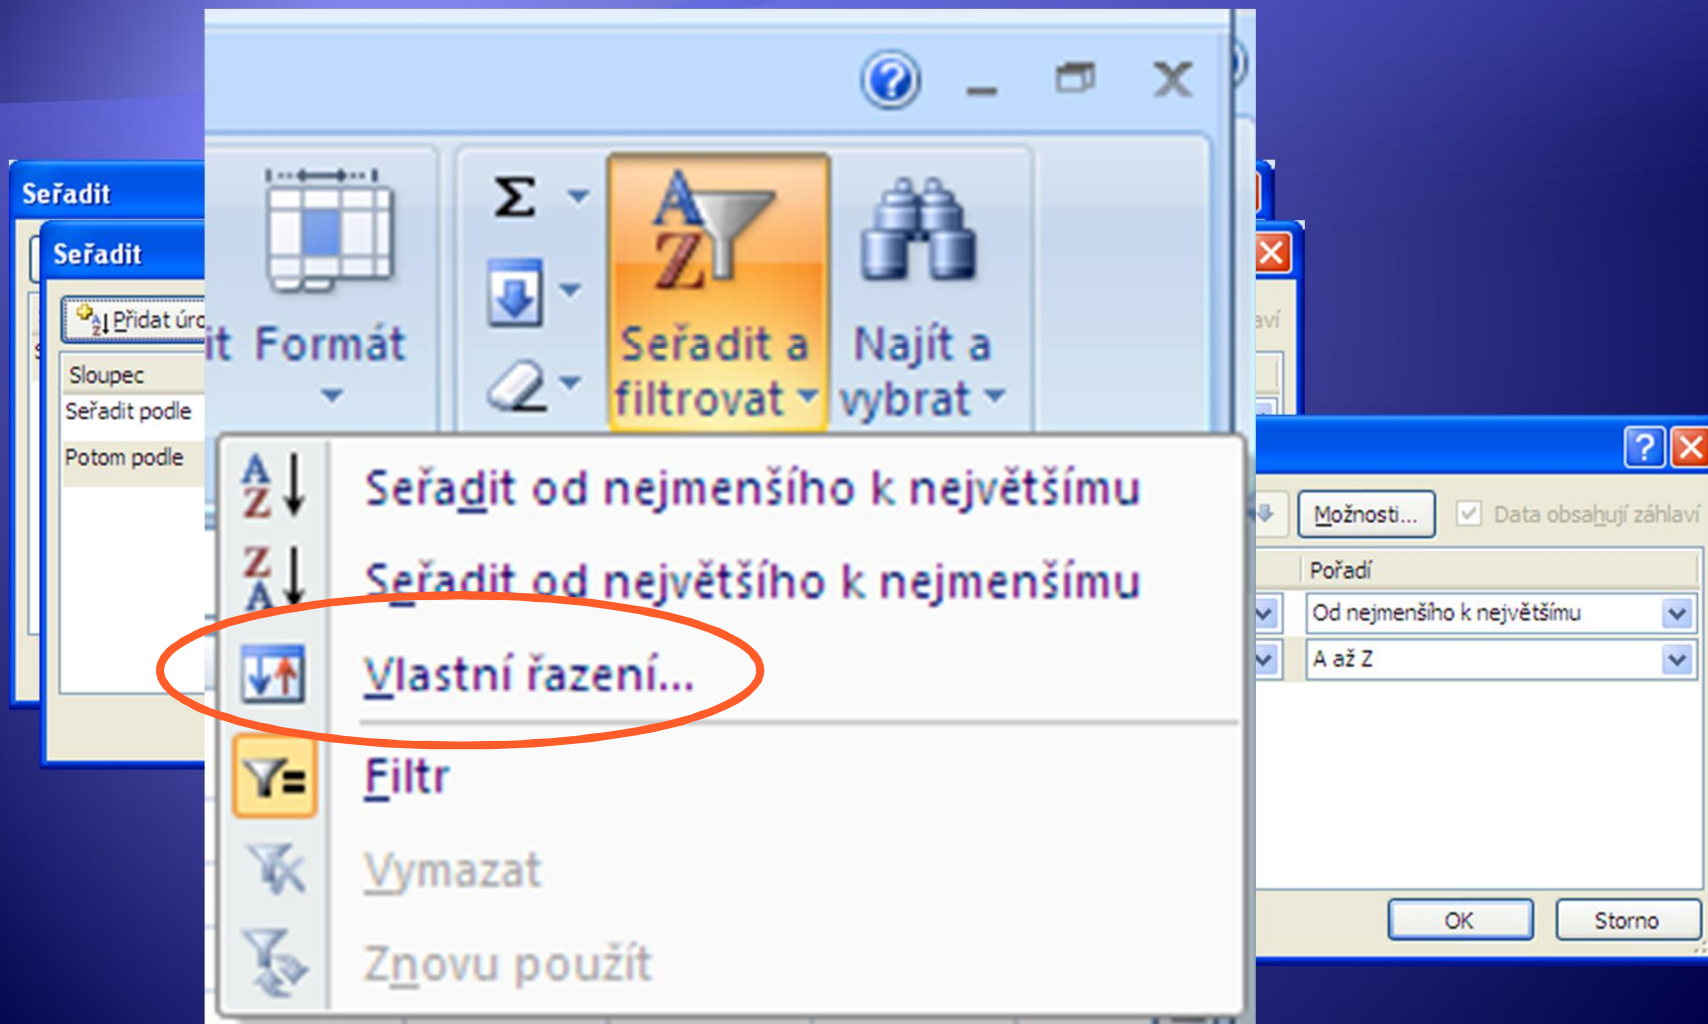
Seřadit

Seřadit

Přidat úro

Sloupec

Seřadit podle

Potom podle

it Formát

Seřadit a filtrovat

Najít a vybrat

Seřadit od nejmenšího k největšímu

Seřadit od největšího k nejmenšímu

Vlastní řazení...

Filtr

Vymazat

Znovu použít

Možnosti...

Data obsahují záhlaví

Pořadí

Od nejmenšího k největšímu

A až Z

OK

Storno